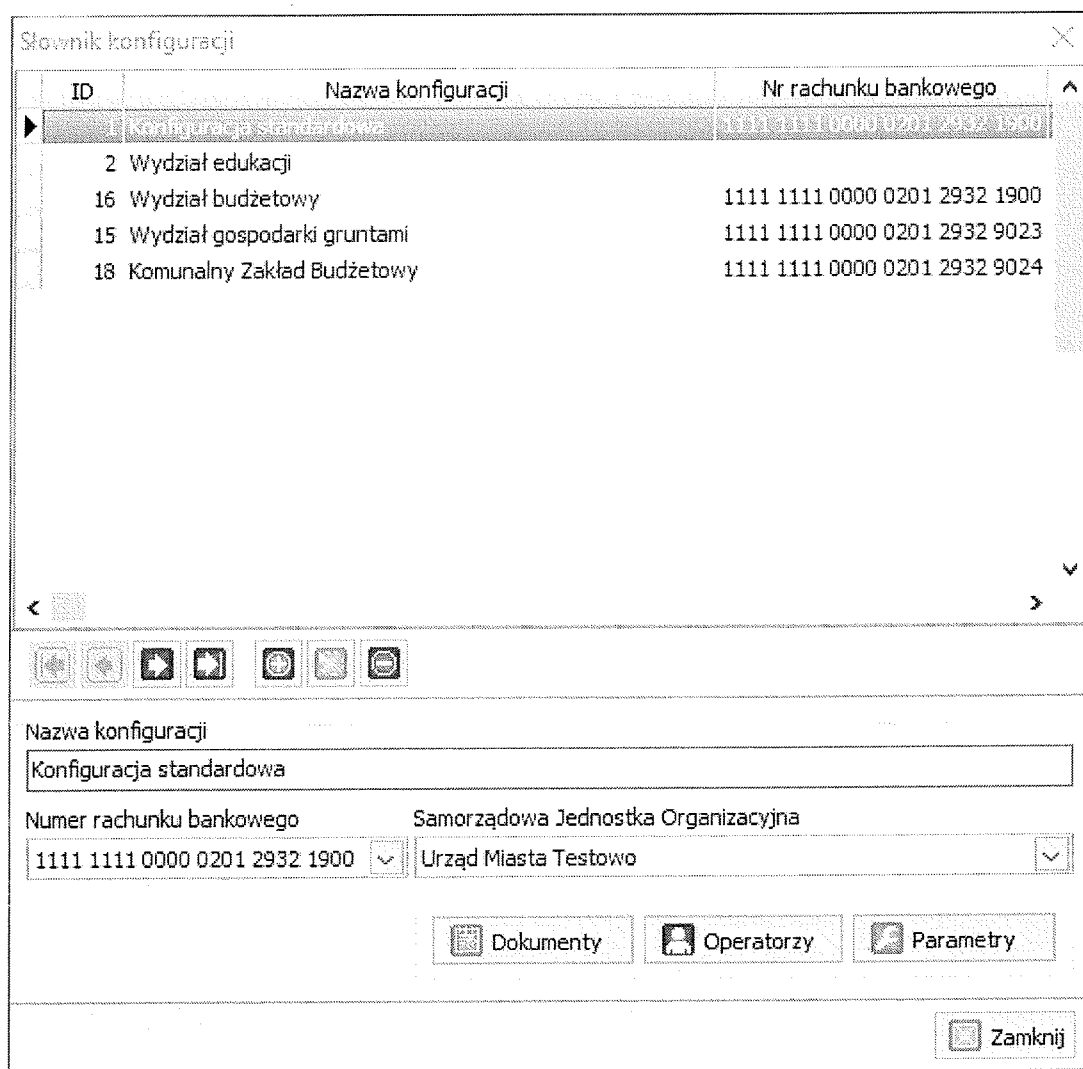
Słownik konfiguracji

| ID | Nazwa konfiguracji | Nr rachunku bankowego |
|---|---|---|
| 1 | Konfiguracja standardowa | 1111 1111 0000 0201 2932 1900 |
| 2 | Wydział edukacji | |
| 16 | Wydział budżetowy | 1111 1111 0000 0201 2932 1900 |
| 15 | Wydział gospodarki gruntami | 1111 1111 0000 0201 2932 9023 |
| 18 | Komunalny Zakład Budżetowy | 1111 1111 0000 0201 2932 9024 |

Nazwa konfiguracji
Konfiguracja standardowa

Numer rachunku bankowego
1111 1111 0000 0201 2932 1900

Samorządowa Jednostka Organizacyjna
Urząd Miasta Testowo

Dokumenty
Operatorzy
Parametry

Zamknij